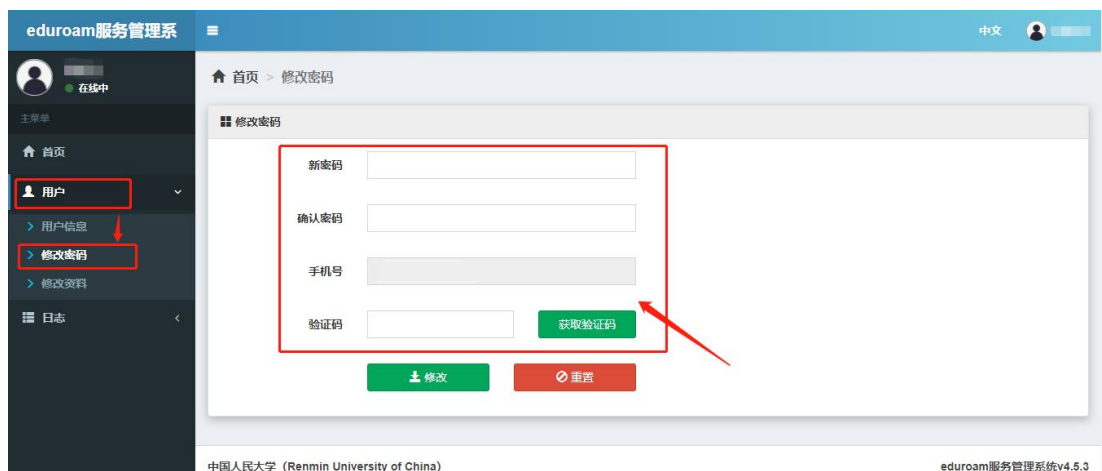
eduroam服务管理系

中文

在线中

主菜单

首页

用户

用户信息

修改密码

修改资料

日志

首页 > 修改密码

修改密码

新密码

确认密码

手机号

验证码

获取验证码

修改

重置

中国人民大学（Renmin University of China）

eduroam服务管理系统v4.5.3